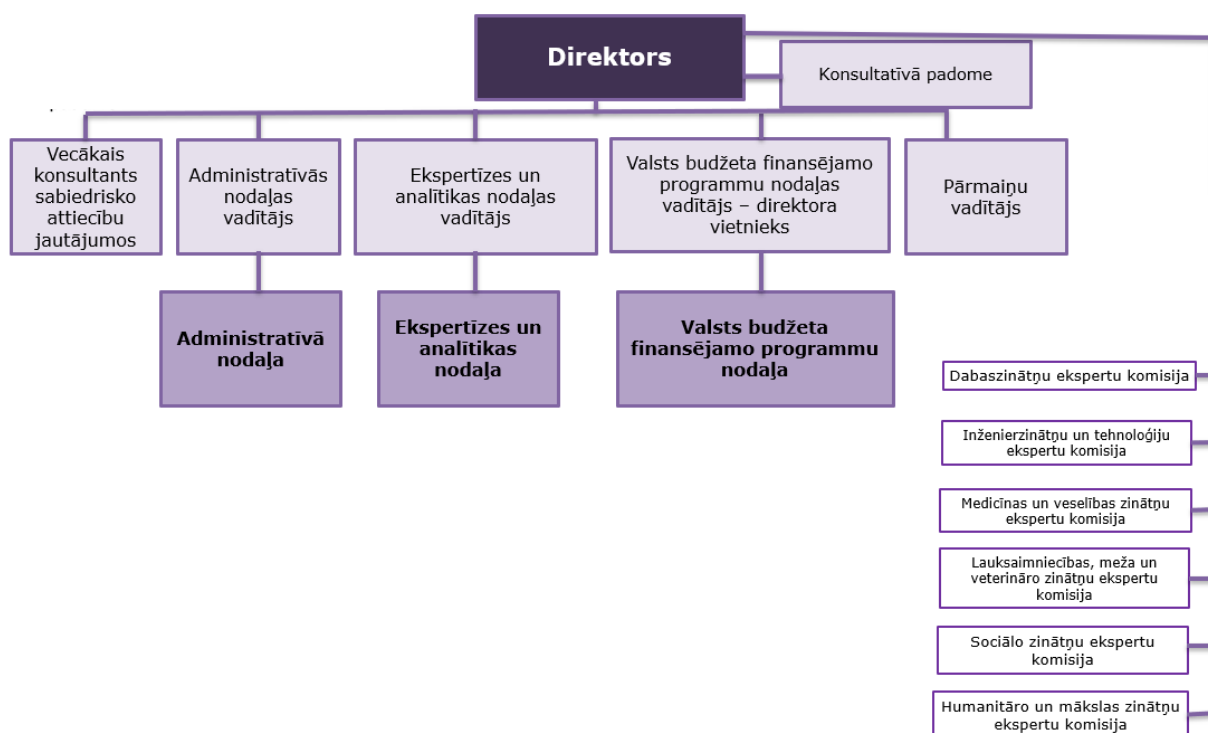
Direktors

Konsultatīvā padome

Vecākais konsultants sabiedrisko attiecību jautājumos

Administratīvās nodaļas vadītājs

Ekspertīzes un analītikas nodaļas vadītājs

Valsts budžeta finansējamo programmu nodaļas vadītājs – direktora vietnieks

Pārmaiņu vadītājs

Administratīvā nodaļa

Ekspertīzes un analītikas nodaļa

Valsts budžeta finansējamo programmu nodaļa

Dabaszinātņu ekspertu komisija

Inženierzinātņu un tehnoloģiju ekspertu komisija

Medicīnas un veselības zinātņu ekspertu komisija

Lauksaimniecības, meža un veterināro zinātņu ekspertu komisija

Sociālo zinātņu ekspertu komisija

Humanitāro un mākslas zinātņu ekspertu komisija